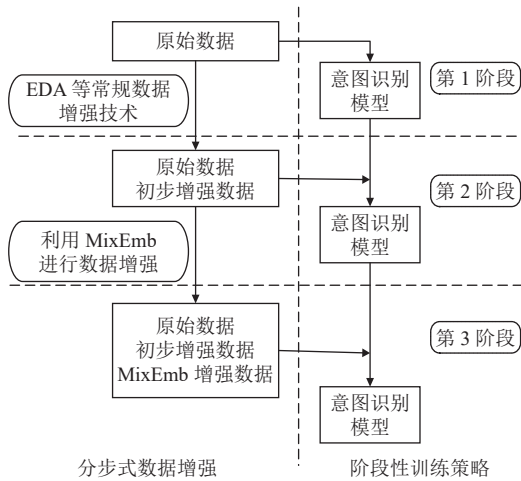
原始数据

EDA 等常规数据增强技术

意图识别模型

第 1 阶段

原始数据
初步增强数据

第 2 阶段

意图识别模型

利用 MixEmb 进行数据增强

原始数据
初步增强数据
MixEmb 增强数据

第 3 阶段

意图识别模型

分步式数据增强

阶段性训练策略